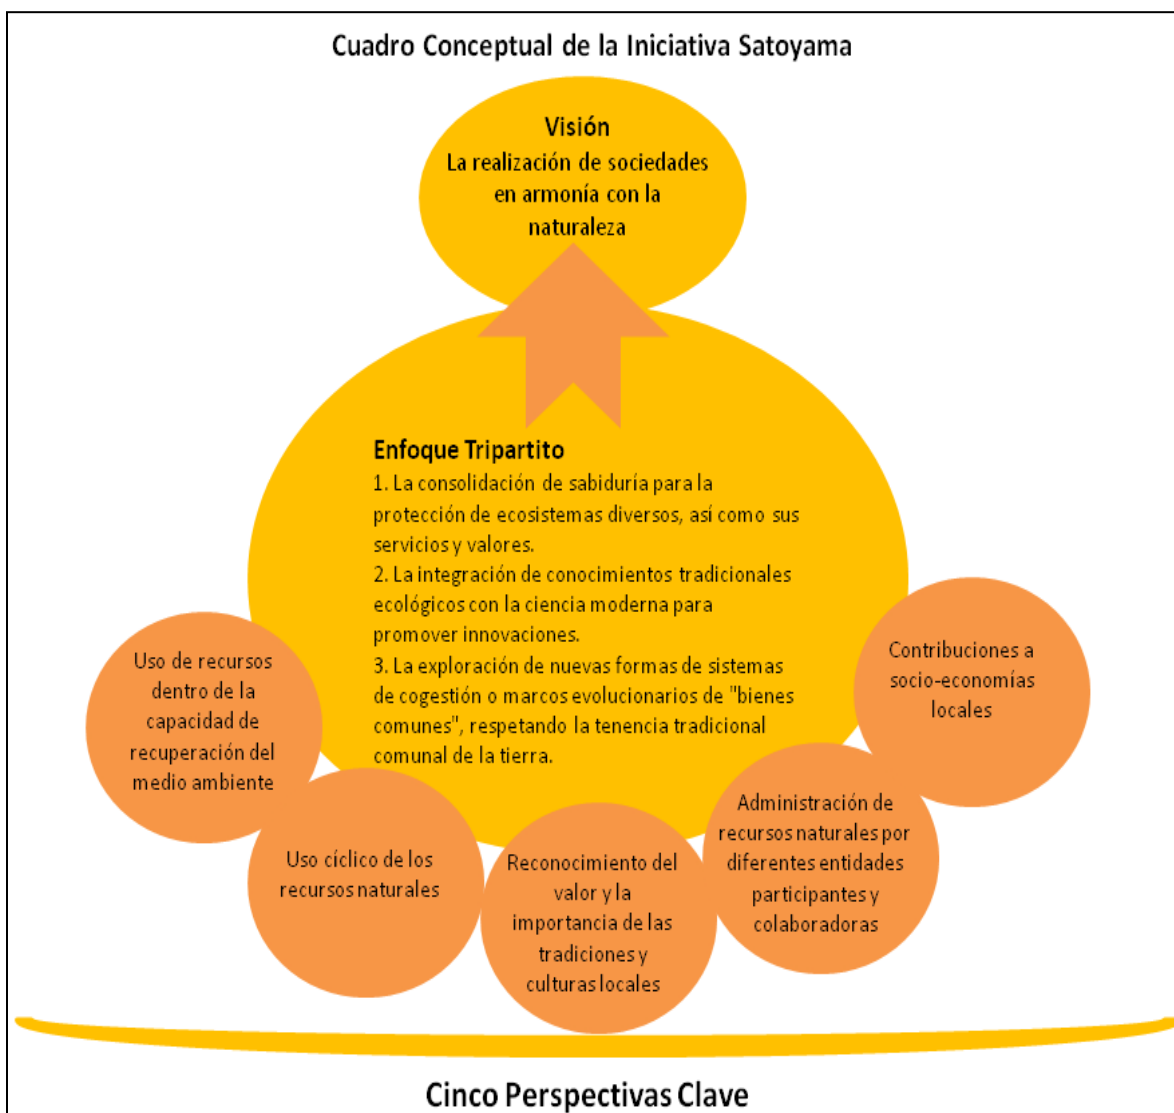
Cuadro Conceptual de la Iniciativa Satoyama

Visión
La realización de sociedades en armonía con la naturaleza

Enfoque Tripartito
1. La consolidación de sabiduría para la protección de ecosistemas diversos, así como sus servicios y valores.
2. La integración de conocimientos tradicionales ecológicos con la ciencia moderna para promover innovaciones.
3. La exploración de nuevas formas de sistemas de cogestión o marcos evolucionarios de "bienes comunes", respetando la tenencia tradicional comunal de la tierra.

Uso de recursos dentro de la capacidad de recuperación del medio ambiente

Uso cíclico de los recursos naturales

Reconocimiento del valor y la importancia de las tradiciones y culturas locales

Administración de recursos naturales por diferentes entidades participantes y colaboradoras

Contribuciones a socio-economías locales

Cinco Perspectivas Clave